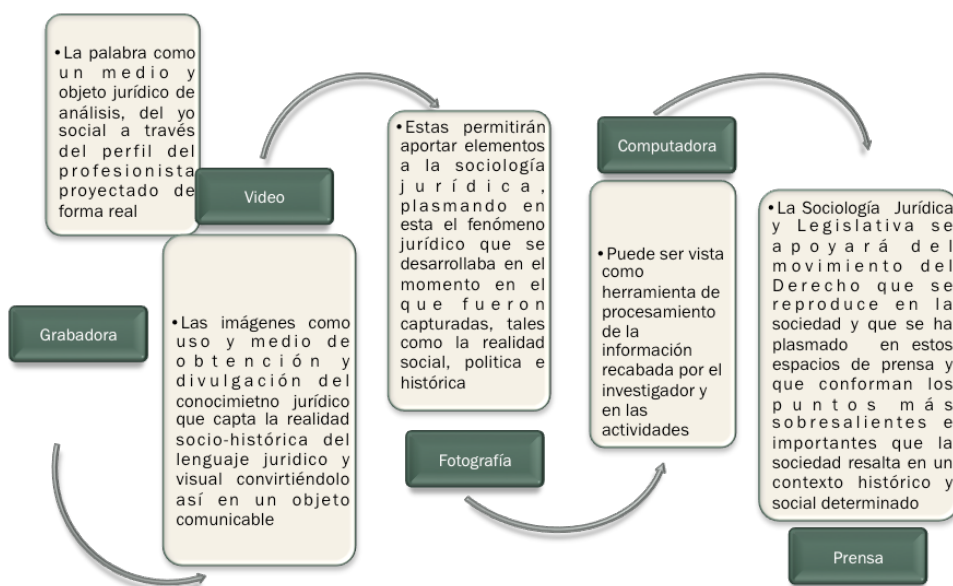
Grabadora

•La palabra como un medio y objeto jurídico de análisis, del yo social a través del perfil del profesionista proyectado de forma real

Video

•Las imágenes como uso y medio de obtención y divulgación del conocimietno jurídico que capta la realidad socio-histórica del lenguaje juridico y visual convirtiéndolo así en un objeto comunicable

•Estas permitirán aportar elementos a la sociología jurídica, plasmando en esta el fenómeno jurídico que se desarrollaba en el momento en el que fueron capturadas, tales como la realidad social, politica e histórica

Fotografía

Computadora

•Puede ser vista como herramienta de procesamiento de la información recabada por el investigador y en las actividades

•La Sociología Jurídica y Legislativa se apoyará del movimiento del Derecho que se reproduce en la sociedad y que se ha plasmado en estos espacios de prensa y que conforman los puntos más sobresalientes e importantes que la sociedad resalta en un contexto histórico y social determinado

Prensa